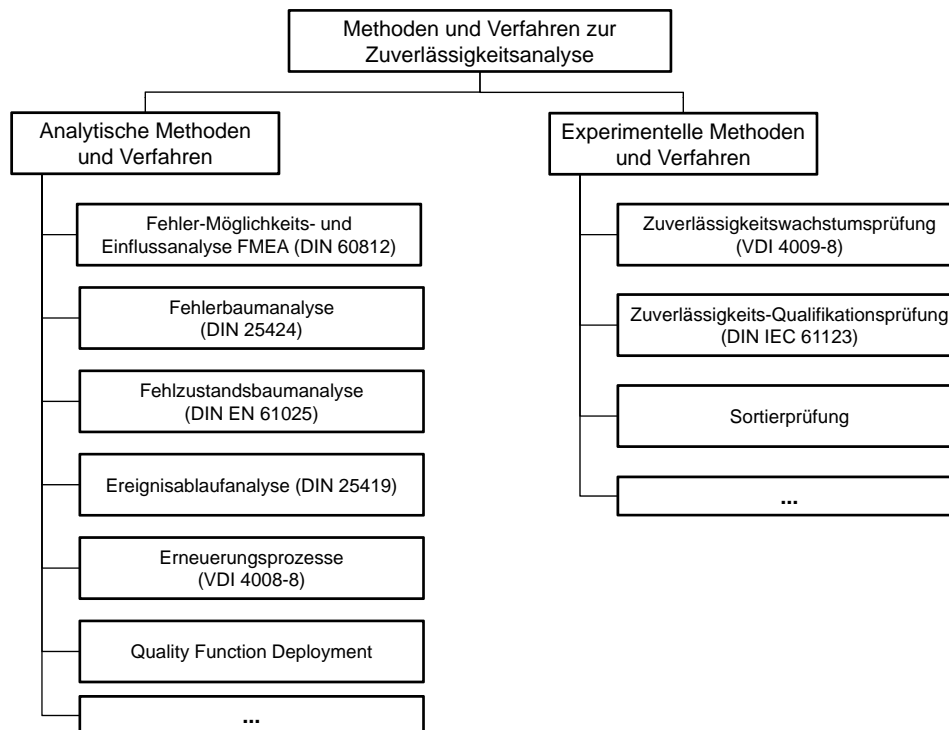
Methoden und Verfahren zur Zuverlässigkeitsanalyse

Analytische Methoden und Verfahren

Fehler-Möglichkeits- und Einflussanalyse FMEA (DIN 60812)

Fehlerbaumanalyse (DIN 25424)

Fehlzustandsbaumanalyse (DIN EN 61025)

Ereignisablaufanalyse (DIN 25419)

Erneuerungsprozesse (VDI 4008-8)

Quality Function Deployment

...

Experimentelle Methoden und Verfahren

Zuverlässigkeitswachstumsprüfung (VDI 4009-8)

Zuverlässigkeits-Qualifikationsprüfung (DIN IEC 61123)

Sortierprüfung

...